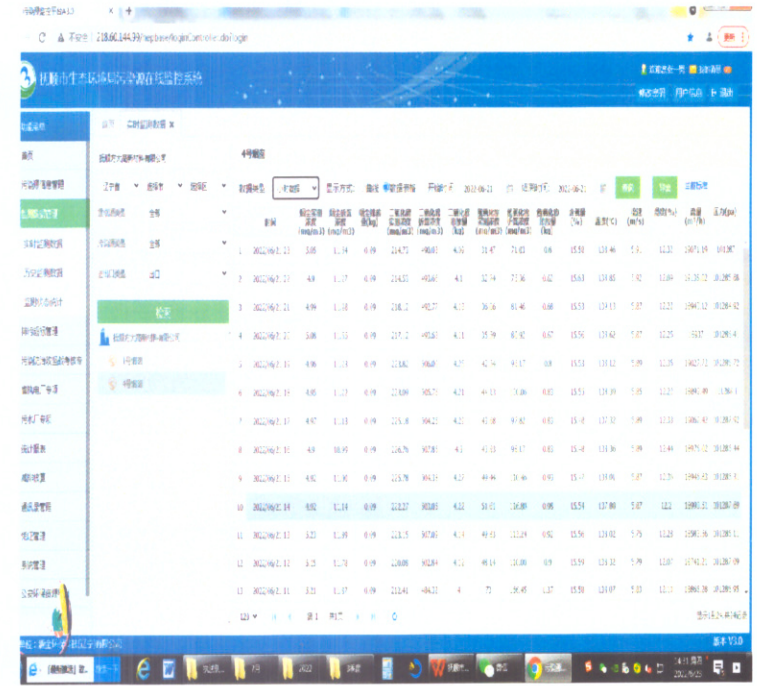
C ▲ 不安全 | 218.60.144.39/hep/baseNogin/Controller.do?login

铁岭市生态环境局污染源在线监控系统

在线监测

首页

实时监测数据

4号脱硫

数据类型 | 分钟数据 | 显示方式: 曲线 | 开始时间 2022-06-21 | 结束时间 2022-06-21 | 查询 | 导出

| 序 | 时间 | 颗粒物实测浓度 (mg/m3) | 颗粒物折算浓度 (mg/m3) | 颗粒物排放量 (kg) | 二氧化硫实测浓度 (mg/m3) | 二氧化硫折算浓度 (mg/m3) | 二氧化硫排放量 (kg) | 氮氧化物实测浓度 (mg/m3) | 氮氧化物折算浓度 (mg/m3) | 氮氧化物排放量 (kg) | 含氧量 (%) | 温度(℃) | 流速 (m/s) | 湿度(%) | 流量 (m3/h) | 压力(pa) |
|---|---|---|---|---|---|---|---|---|---|---|---|---|---|---|---|---|
| 1 | 2022/06/21 13 | 3.05 | 1.14 | 0.09 | 214.71 | 480.02 | 4.36 | 31.47 | 71.03 | 0.6 | 15.53 | 131.46 | 5.1 | 12.22 | 13971.19 | 101287 |
| 2 | 2022/06/21 13 | 4.8 | 1.17 | 0.09 | 214.33 | 493.67 | 4.3 | 32.74 | 77.36 | 0.62 | 15.61 | 131.63 | 5.92 | 12.09 | 19135.72 | 101287.06 |
| 3 | 2022/06/21 13 | 4.99 | 1.18 | 0.09 | 218.12 | 492.27 | 4.3 | 36.76 | 81.46 | 0.68 | 15.53 | 131.13 | 5.87 | 12.22 | 15947.12 | 101289.52 |
| 10 | 2022/06/21 14 | 4.82 | 1.14 | 0.09 | 222.27 | 503.05 | 4.22 | 51.01 | 116.89 | 0.96 | 15.54 | 131.09 | 5.87 | 12.2 | 18995.51 | 101287.09 |
| 13 | 2022/06/21 13 | 3.21 | 1.17 | 0.09 | 214.41 | 484.22 | 4 | 71 | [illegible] | 1.37 | 15.58 | 131.07 | 5.83 | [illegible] | 18968.28 | 101291.93 |

第1页 共1页

显示1到24,共24记录

版本 V3.0